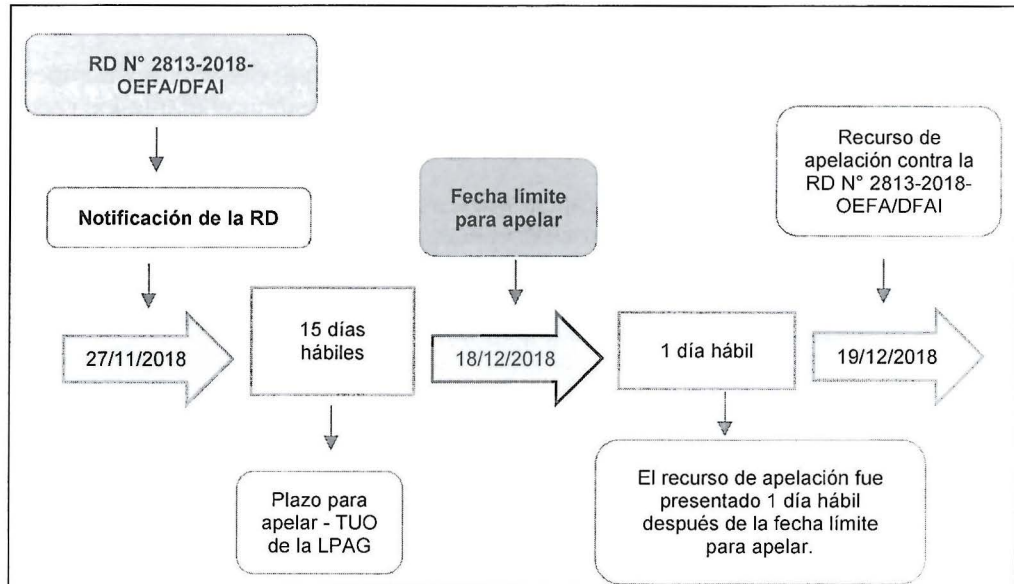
RD N° 2813-2018-OEFA/DFAI

Notificación de la RD

27/11/2018

15 días hábiles

Plazo para apelar - TUO de la LPAG

Fecha límite para apelar

18/12/2018

1 día hábil

El recurso de apelación fue presentado 1 día hábil después de la fecha límite para apelar.

Recurso de apelación contra la RD N° 2813-2018-OEFA/DFAI

19/12/2018